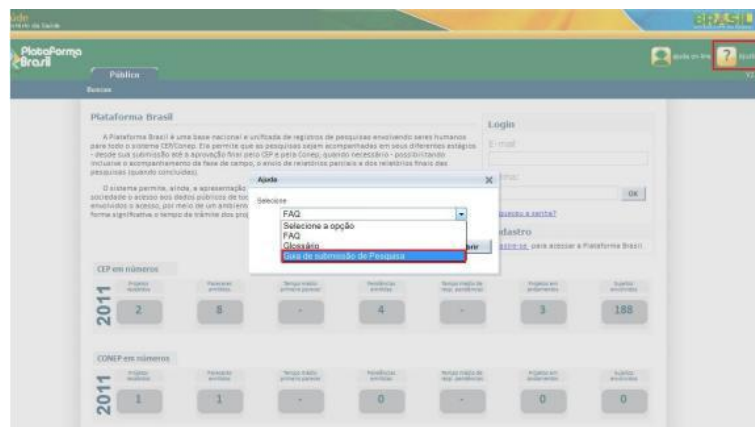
úde
istério da Saúde

BRASIL

Plataforma Brasil

Pública

Buscas

Ajuda on line

Plataforma Brasil

A Plataforma Brasil é uma base nacional e unificada de registros de pesquisas envolvendo seres humanos para todo o sistema CEP/Conep. Ela permite que as pesquisas sejam acompanhadas em seus diferentes estágios - desde sua submissão até a aprovação final pelo CEP e pela Conep, quando necessário - possibilitando inclusive o acompanhamento da fase de campo, o envio de relatórios parciais e dos relatórios finais das pesquisas (quando concluídas).

O sistema permite, ainda, a apresentação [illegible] sociedade o acesso aos dados públicos de to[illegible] envolvidos o acesso, por meio de um ambien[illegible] forma significativa o tempo de trâmite dos pro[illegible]

Login

E-mail

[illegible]

OK

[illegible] senha?

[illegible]dastro

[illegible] para acessar a Plataforma Brasil.

Ajuda

Selecione

FAQ

Selecione a opção
FAQ
Glossário
Guia de submissão de Pesquisa

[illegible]ir

CEP em números

2011

| Projetos recebidos | Pareceres emitidos | Tempo médio primeiro parecer | Pendências emitidas | Tempo médio de resp. pendências | Projetos em andamento | Sujeitos envolvidos |
|---|---|---|---|---|---|---|
| 2 | 8 | - | 4 | - | 3 | 188 |

CONEP em números

2011

| Projetos recebidos | Pareceres emitidos | Tempo médio primeiro parecer | Pendências emitidas | Tempo médio de resp. pendências | Projetos em andamento | Sujeitos envolvidos |
|---|---|---|---|---|---|---|
| 1 | 1 | - | 0 | - | 0 | 0 |